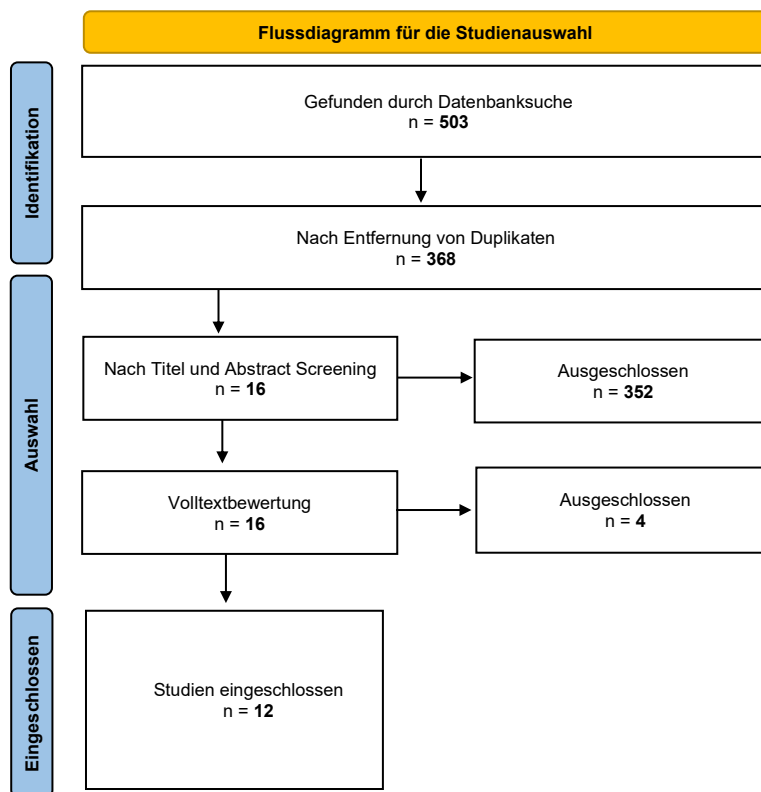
Flussdiagramm für die Studienauswahl

Identifikation

Gefunden durch Datenbanksuche
n = **503**

Nach Entfernung von Duplikaten
n = **368**

Auswahl

Nach Titel und Abstract Screening
n = **16**

Ausgeschlossen
n = **352**

Volltextbewertung
n = **16**

Ausgeschlossen
n = **4**

Eingeschlossen

Studien eingeschlossen
n = **12**